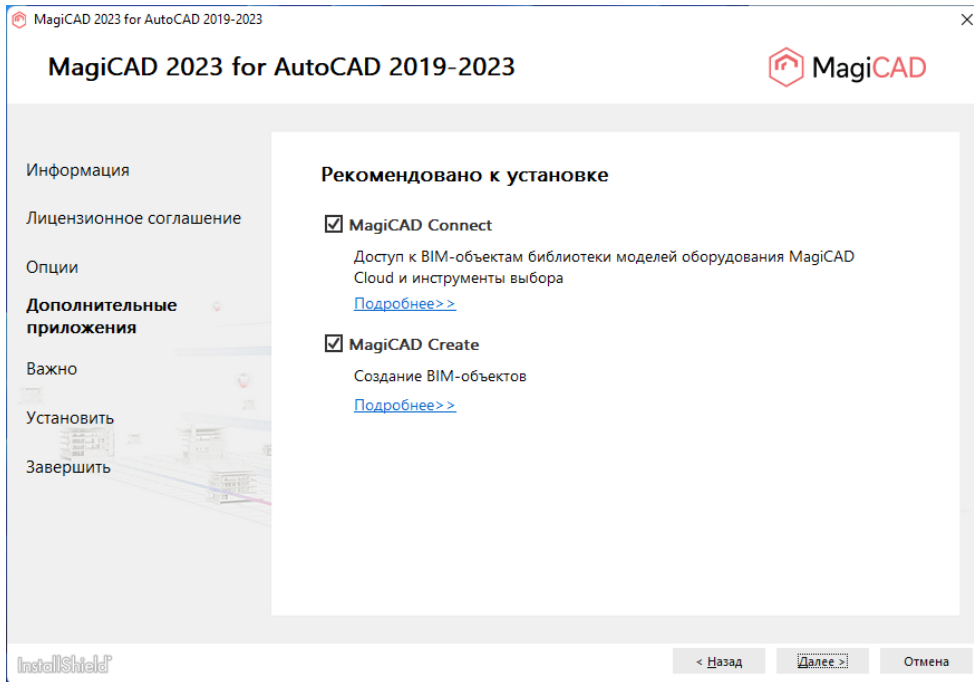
MagiCAD 2023 for AutoCAD 2019-2023

×

MagiCAD 2023 for AutoCAD 2019-2023

MagiCAD

Информация

Лицензионное соглашение

Опции

Дополнительные приложения

Важно

Установить

Завершить

Рекомендовано к установке

☑ MagiCAD Connect

Доступ к BIM-объектам библиотеки моделей оборудования MagiCAD Cloud и инструменты выбора

Подробнее>>

☑ MagiCAD Create

Создание BIM-объектов

Подробнее>>

InstallShield

< Назад

Далее >

Отмена